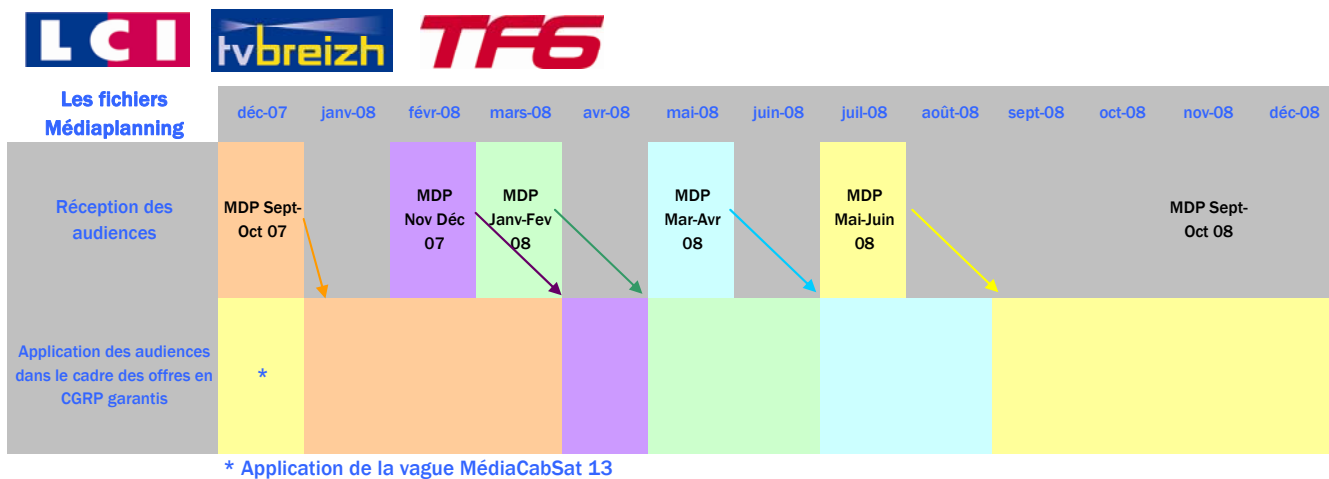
LCI tvbreizh TF6

| Les fichiers Médiaplanning | déc-07 | janv-08 | févr-08 | mars-08 | avr-08 | mai-08 | juin-08 | juil-08 | août-08 | sept-08 | oct-08 | nov-08 | déc-08 |
|---|---|---|---|---|---|---|---|---|---|---|---|---|---|
| Réception des audiences | MDP Sept-Oct 07 | | MDP Nov Déc 07 | MDP Janv-Fev 08 | | MDP Mar-Avr 08 | | MDP Mai-Juin 08 | | | MDP Sept-Oct 08 | | |
| Application des audiences dans le cadre des offres en CGRP garantis | * | | | | | | | | | | | | |

* Application de la vague MédiaCabSat 13